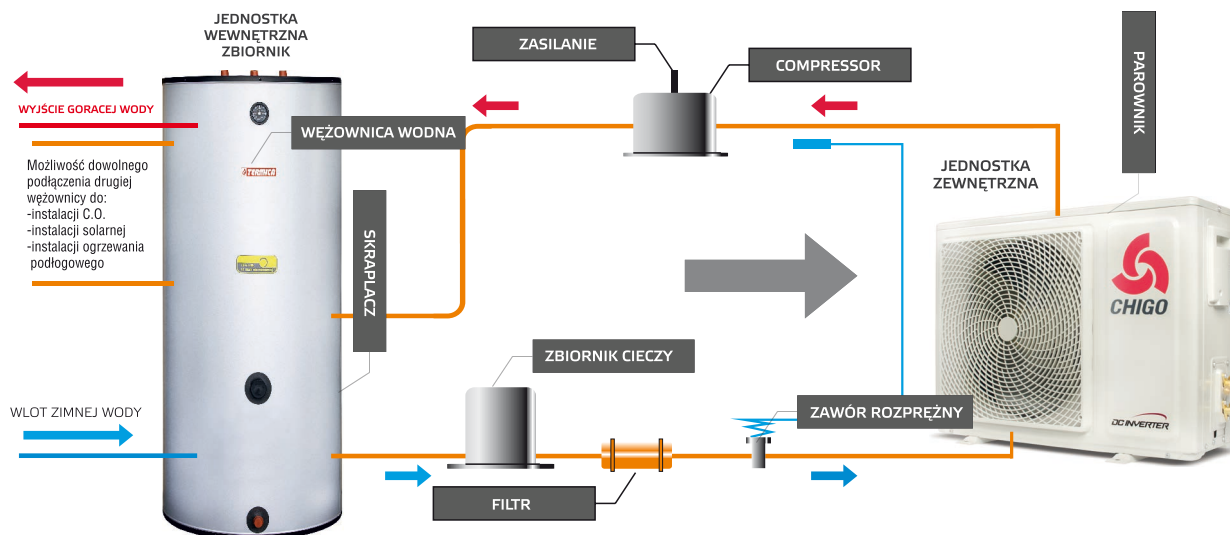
JEDNOSTKA WEWNĘTRZNA ZBIORNIK

WYJŚCIE GORACEJ WODY

Możliwość dowolnego podłączenia drugiej wężownicy do:
-instalacji C.O.
-instalacji solarnej
-instalacji ogrzewania podłogowego

WĘŻOWNICA WODNA

ZASILANIE

COMPRESSOR

PAROWNIK

JEDNOSTKA ZEWNĘTRZNA

SKRAPLACZ

CHIGO

DC INVERTER

ZBIORNIK CIECZY

WLOT ZIMNEJ WODY

ZAWÓR ROZPRĘŻNY

FILTR